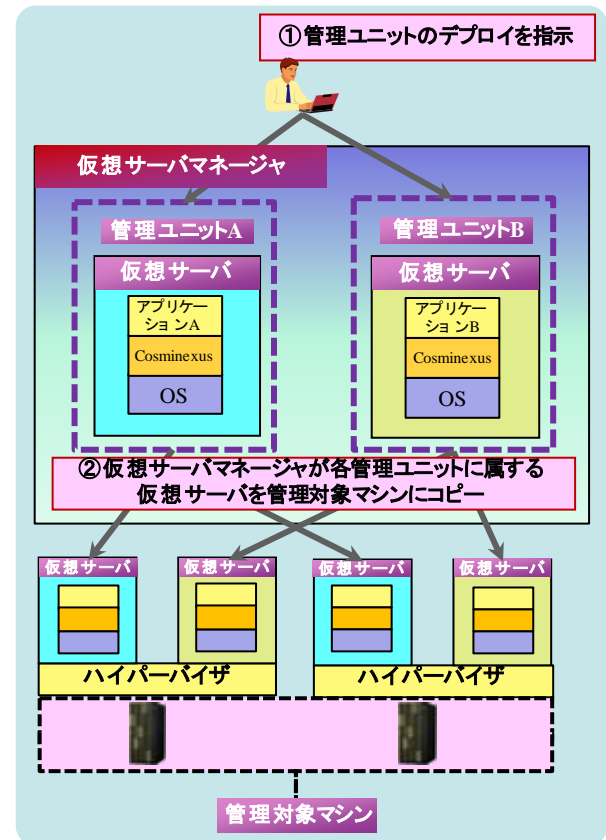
①管理ユニットのデプロイを指示

仮想サーバマネージャ

管理ユニットA

仮想サーバ

アプリケーションA

Cosminexus

OS

管理ユニットB

仮想サーバ

アプリケーションB

Cosminexus

OS

②仮想サーバマネージャが各管理ユニットに属する仮想サーバを管理対象マシンにコピー

仮想サーバ

仮想サーバ

仮想サーバ

仮想サーバ

ハイパーバイザ

ハイパーバイザ

管理対象マシン